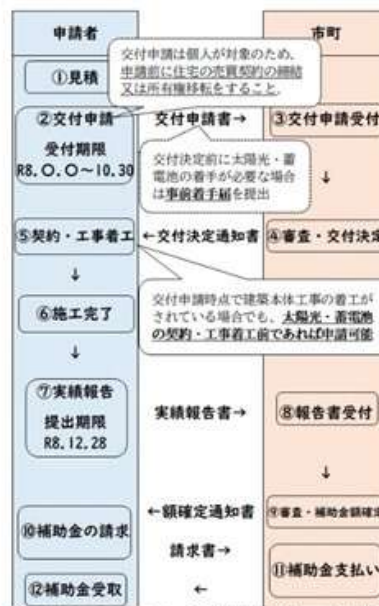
申請者

市町

交付申請は個人が対象のため、申請前に住宅の売買契約の締結又は所有権移転をすること。

①見積

②交付申請

受付期限
R8.○.○~10.30

交付申請書→

③交付申請受付

交付決定前に太陽光・蓄電池の着手が必要な場合は事前着手届を提出

↓

⑤契約・工事着工

←交付決定通知書

④審査・交付決定

↓

交付申請時点で建築本体工事の着工がされている場合でも、太陽光・蓄電池の契約・工事着工前であれば申請可能

⑥施工完了

↓

⑦実績報告

提出期限
R8.12.28

実績報告書→

⑧報告書受付

↓

⑩補助金の請求

←額確定通知書

⑨審査・補助金額確定

請求書→

⑪補助金支払い

⑫補助金受取

←